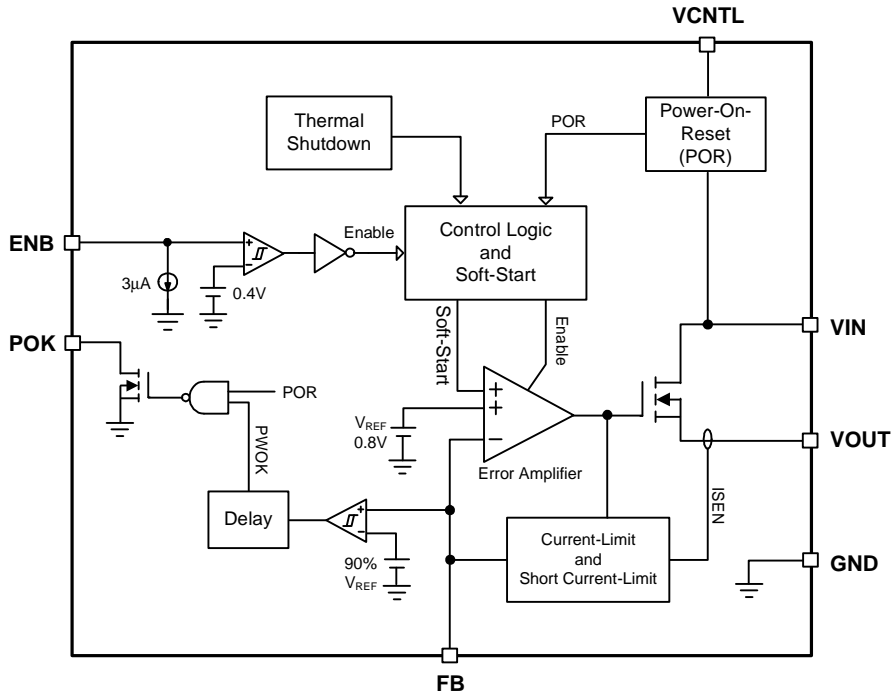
VCNTL

Thermal Shutdown

POR

Power-On-Reset (POR)

ENB

Enable

Control Logic and Soft-Start

3μA

0.4V

POK

Soft-Start

Enable

VIN

POR

$V_{REF}$ 0.8V

+ + −

Error Amplifier

VOUT

PWOK

Delay

90% $V_{REF}$

Current-Limit and Short Current-Limit

ISEN

GND

FB